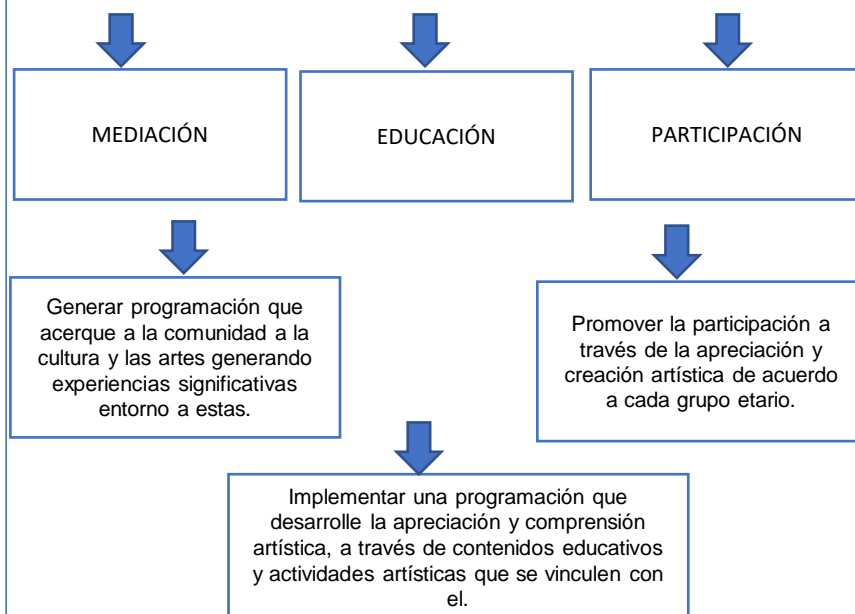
MEDIACIÓN

EDUCACIÓN

PARTICIPACIÓN

Generar programación que acerque a la comunidad a la cultura y las artes generando experiencias significativas entorno a estas.

Promover la participación a través de la apreciación y creación artística de acuerdo a cada grupo etario.

Implementar una programación que desarrolle la apreciación y comprensión artística, a través de contenidos educativos y actividades artísticas que se vinculen con el.